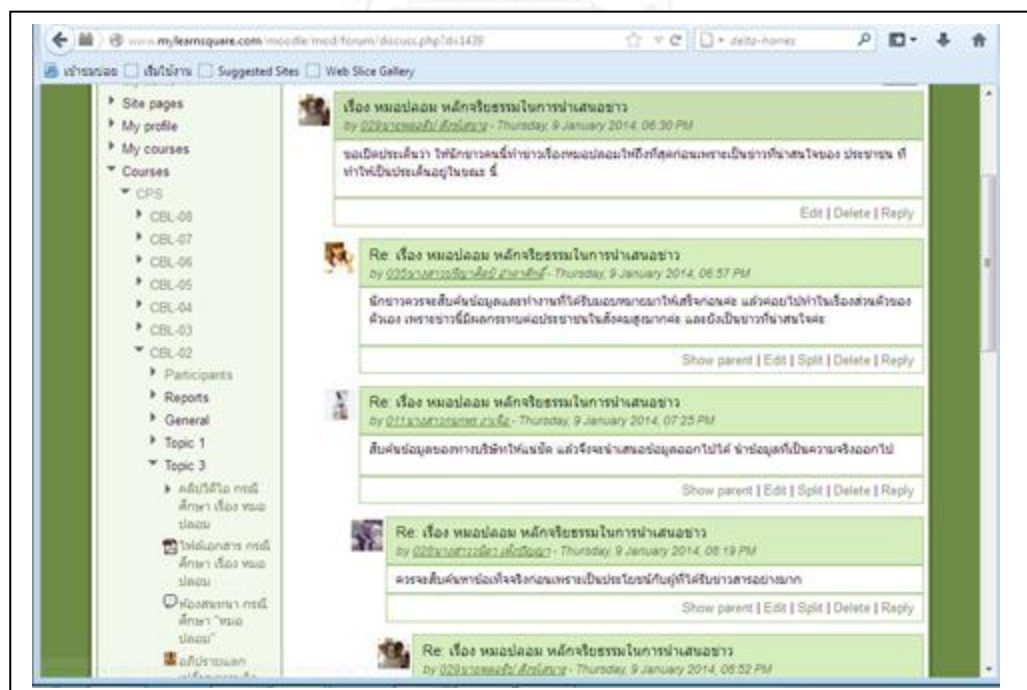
www.mylearnsquare.com/moodle/mod/forum/discuss.php?d=1439

delta-homes

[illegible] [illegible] Suggested Sites Web Slice Gallery

Site pages
My profile
My courses
Courses
CPS
CBL-08
CBL-07
CBL-06
CBL-05
CBL-04
CBL-03
CBL-02
Participants
Reports
General
Topic 1
Topic 3
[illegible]
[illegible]
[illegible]
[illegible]

เรื่อง หมอปลอม หลักจริยธรรมในการนำเสนอข่าว
by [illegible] - Thursday, 9 January 2014, 06:30 PM

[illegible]

Edit | Delete | Reply

Re: เรื่อง หมอปลอม หลักจริยธรรมในการนำเสนอข่าว
by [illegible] - Thursday, 9 January 2014, 06:57 PM

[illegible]

Show parent | Edit | Split | Delete | Reply

Re: เรื่อง หมอปลอม หลักจริยธรรมในการนำเสนอข่าว
by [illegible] - Thursday, 9 January 2014, 07:25 PM

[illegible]

Show parent | Edit | Split | Delete | Reply

Re: เรื่อง หมอปลอม หลักจริยธรรมในการนำเสนอข่าว
by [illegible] - Thursday, 9 January 2014, 08:19 PM

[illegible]

Show parent | Edit | Split | Delete | Reply

Re: เรื่อง หมอปลอม หลักจริยธรรมในการนำเสนอข่าว
by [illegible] - Thursday, 9 January 2014, 08:52 PM